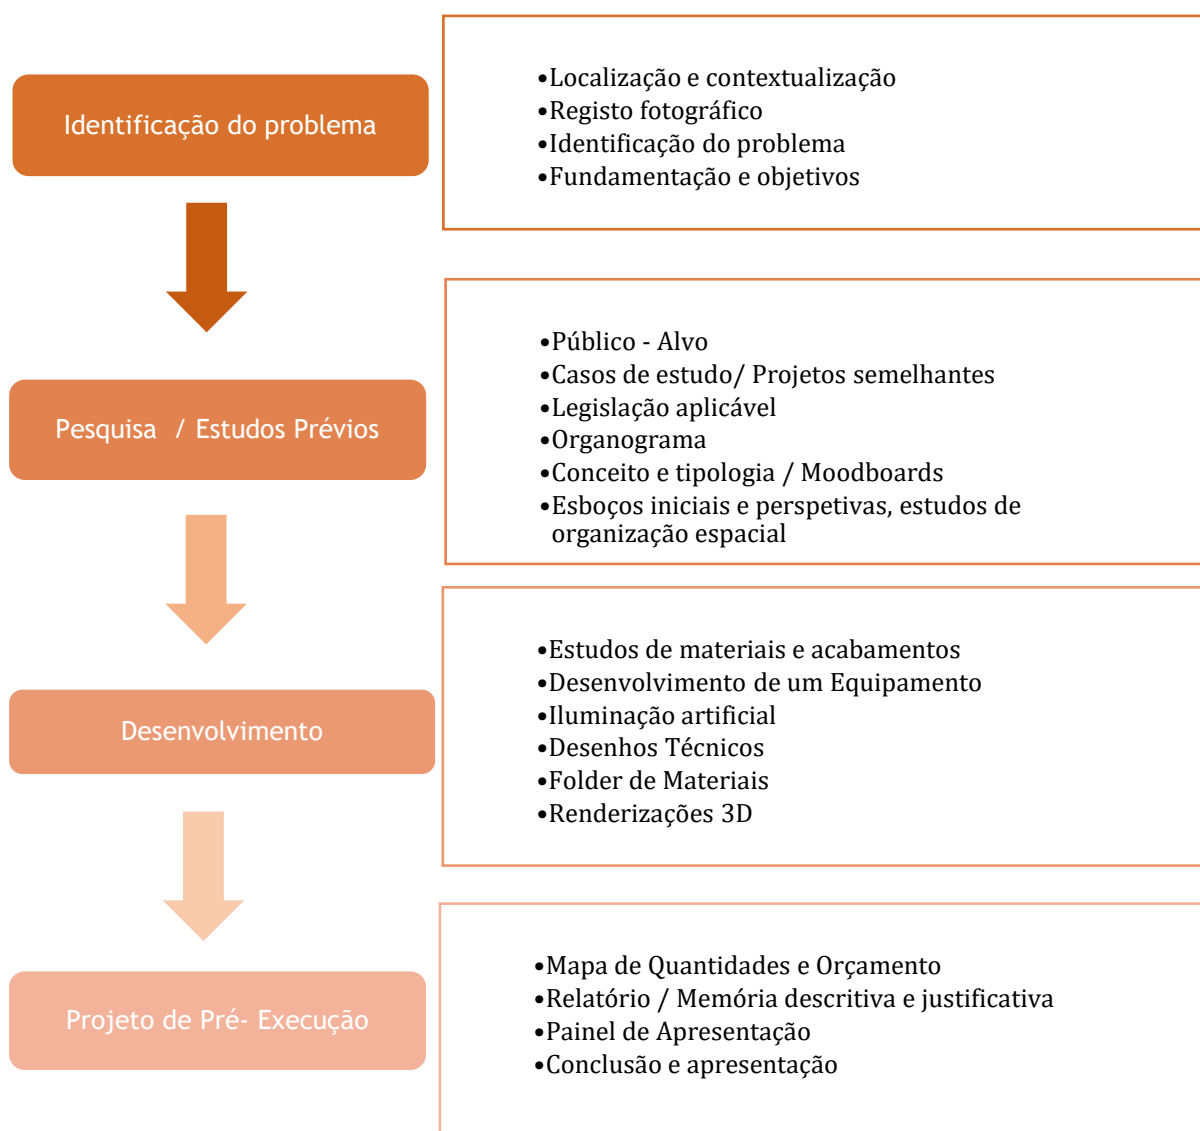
Identificação do problema

•Localização e contextualização
•Registo fotográfico
•Identificação do problema
•Fundamentação e objetivos

Pesquisa / Estudos Prévios

•Público - Alvo
•Casos de estudo/ Projetos semelhantes
•Legislação aplicável
•Organograma
•Conceito e tipologia / Moodboards
•Esboços iniciais e perspetivas, estudos de organização espacial

Desenvolvimento

•Estudos de materiais e acabamentos
•Desenvolvimento de um Equipamento
•Iluminação artificial
•Desenhos Técnicos
•Folder de Materiais
•Renderizações 3D

Projeto de Pré- Execução

•Mapa de Quantidades e Orçamento
•Relatório / Memória descritiva e justificativa
•Painel de Apresentação
•Conclusão e apresentação